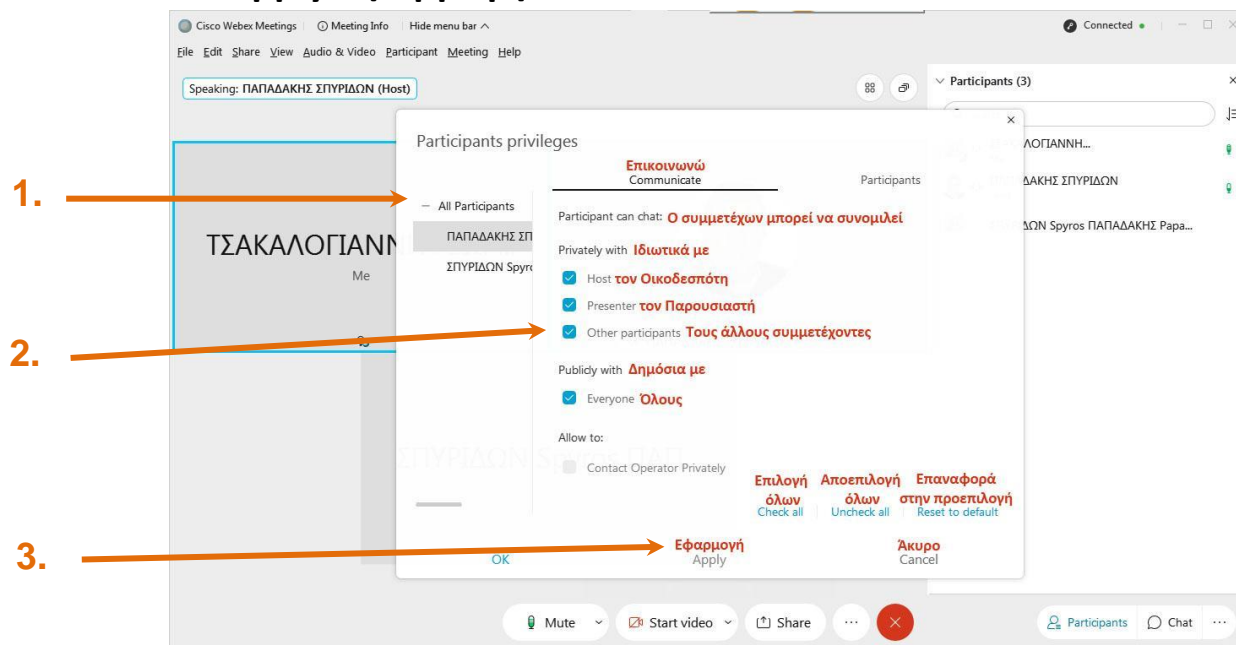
Cisco Webex Meetings | Meeting Info | Hide menu bar ^

Connected

File Edit Share View Audio & Video Participant Meeting Help

Speaking: ΠΑΠΑΔΑΚΗΣ ΣΠΥΡΙΔΩΝ (Host)

Participants (3)

ΛΟΓΙΑΝΝΗ...

ΔΑΚΗΣ ΣΠΥΡΙΔΩΝ

ΔΩΝ Spyros ΠΑΠΑΔΑΚΗΣ Papa...

ΤΣΑΚΑΛΟΓΙΑΝΝ

Me

1.

2.

3.

Participants privileges

Επικοινωνώ
Communicate

Participants

— All Participants

ΠΑΠΑΔΑΚΗΣ ΣΠ

ΣΠΥΡΙΔΩΝ Spyr

Participant can chat: Ο συμμετέχων μπορεί να συνομιλεί

Privately with Ιδιωτικά με

Host τον Οικοδεσπότη

Presenter τον Παρουσιαστή

Other participants Τους άλλους συμμετέχοντες

Publicly with Δημόσια με

Everyone Όλους

Allow to:

Contact Operator Privately

Επιλογή όλων
Check all

Αποεπιλογή όλων
Uncheck all

Επαναφορά στην προεπιλογή
Reset to default

OK

Εφαρμογή
Apply

Άκυρο
Cancel

Mute

Start video

Share

Participants

Chat